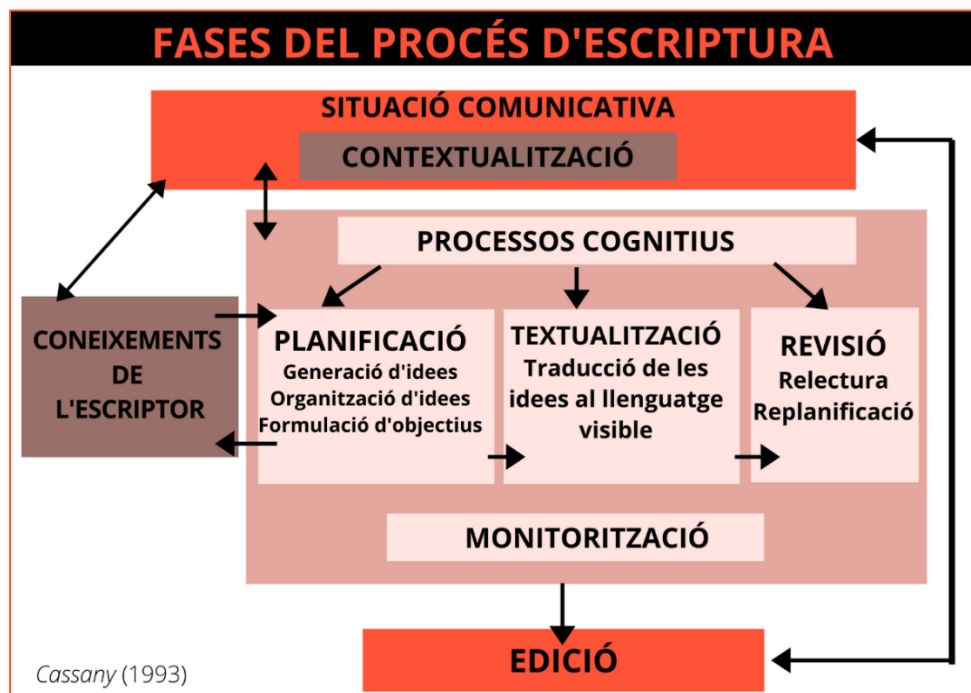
FASES DEL PROCÉS D'ESCRIPTURA

SITUACIÓ COMUNICATIVA

CONTEXTUALITZACIÓ

PROCESSOS COGNITIUS

CONEIXEMENTS DE L'ESCRIPTOR

PLANIFICACIÓ
Generació d'idees
Organització d'idees
Formulació d'objectius

TEXTUALITZACIÓ
Traducció de les idees al llenguatge visible

REVISIÓ
Relectura
Replanificació

MONITORITZACIÓ

EDICIÓ

Cassany (1993)